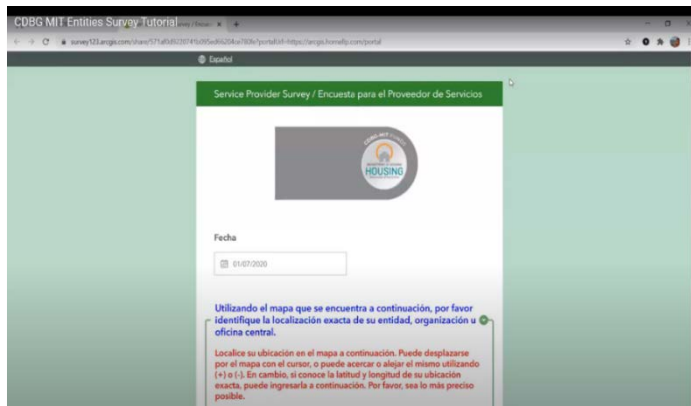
CDBG MIT Entities Survey Tutorial

survey123.arcgis.com/share/571af0d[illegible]?portalUrl=https://arcgis.hcmdfp.com/portal

Español

Service Provider Survey / Encuesta para el Proveedor de Servicios

CDBG-MIT
HOUSING

Fecha

01/07/2020

Utilizando el mapa que se encuentra a continuación, por favor identifique la localización exacta de su entidad, organización u oficina central.

Localice su ubicación en el mapa a continuación. Puede desplazarse por el mapa con el cursor, o puede acercar o alejar el mismo utilizando (+) o (-). En cambio, si conoce la latitud y longitud de su ubicación exacta, puede ingresarla a continuación. Por favor, sea lo más preciso posible.